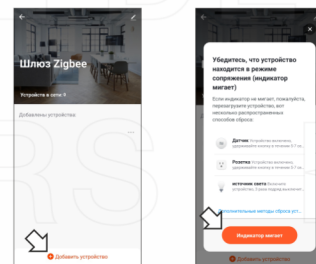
Шлюз Zigbee

Устройства в сети: 0

Добавленные устройства

Добавить устройство

Убедитесь, что устройство находится в режиме сопряжения (индикатор мигает)

Если индикатор не мигает, пожалуйста, перезагрузите устройство, вот несколько распространенных способов сброса:

Датчик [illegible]

Розетка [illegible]

Источник света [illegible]

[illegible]ополнительные методы сброса уст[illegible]

Индикатор мигает